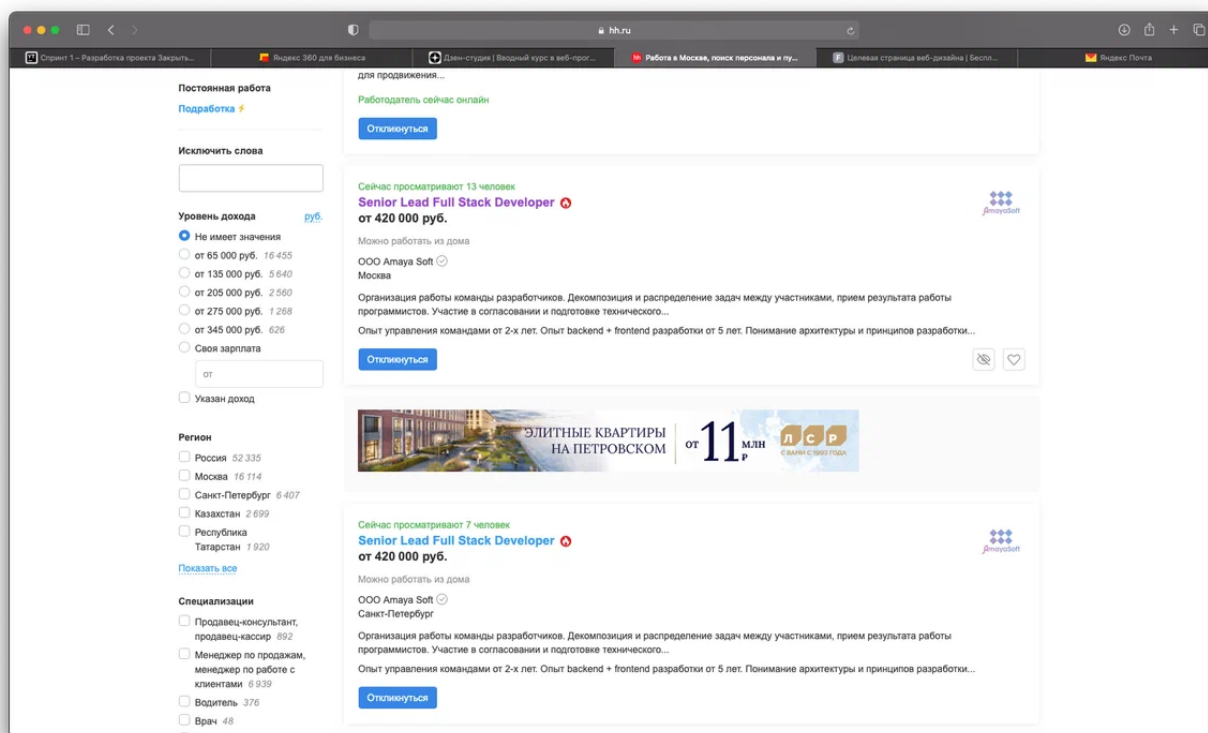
hh.ru

Спринт 1 – Разработка проекта Закрыть...
Яндекс 360 для бизнеса
Дзен-студия | Вводный курс в веб-прог...
Работа в Москве, поиск персонала и пу...
Целевая страница веб-дизайна | Беспл...
Яндекс Почта

Постоянная работа
Подработка

Исключить слова

Уровень дохода руб.
Не имеет значения
от 65 000 руб. 16 455
от 135 000 руб. 5 640
от 205 000 руб. 2 560
от 275 000 руб. 1 268
от 345 000 руб. 626
Своя зарплата
от
Указан доход

Регион
Россия 52 335
Москва 16 114
Санкт-Петербург 6 407
Казахстан 2 699
Республика Татарстан 1 920
Показать все

Специализации
Продавец-консультант, продавец-кассир 892
Менеджер по продажам, менеджер по работе с клиентами 6 939
Водитель 376
Врач 48

для продвижения...
Работодатель сейчас онлайн
Откликнуться

Сейчас просматривают 13 человек
Senior Lead Full Stack Developer
от 420 000 руб.
Можно работать из дома
ООО Amaya Soft
Москва
Организация работы команды разработчиков. Декомпозиция и распределение задач между участниками, прием результата работы программистов. Участие в согласовании и подготовке технического...
Опыт управления командами от 2-х лет. Опыт backend + frontend разработки от 5 лет. Понимание архитектуры и принципов разработки...
Откликнуться
AmayaSoft

ЭЛИТНЫЕ КВАРТИРЫ НА ПЕТРОВСКОМ от 11 млн р
ЛСР
С ВАМИ С 1993 ГОДА

Сейчас просматривают 7 человек
Senior Lead Full Stack Developer
от 420 000 руб.
Можно работать из дома
ООО Amaya Soft
Санкт-Петербург
Организация работы команды разработчиков. Декомпозиция и распределение задач между участниками, прием результата работы программистов. Участие в согласовании и подготовке технического...
Опыт управления командами от 2-х лет. Опыт backend + frontend разработки от 5 лет. Понимание архитектуры и принципов разработки...
Откликнуться
AmayaSoft